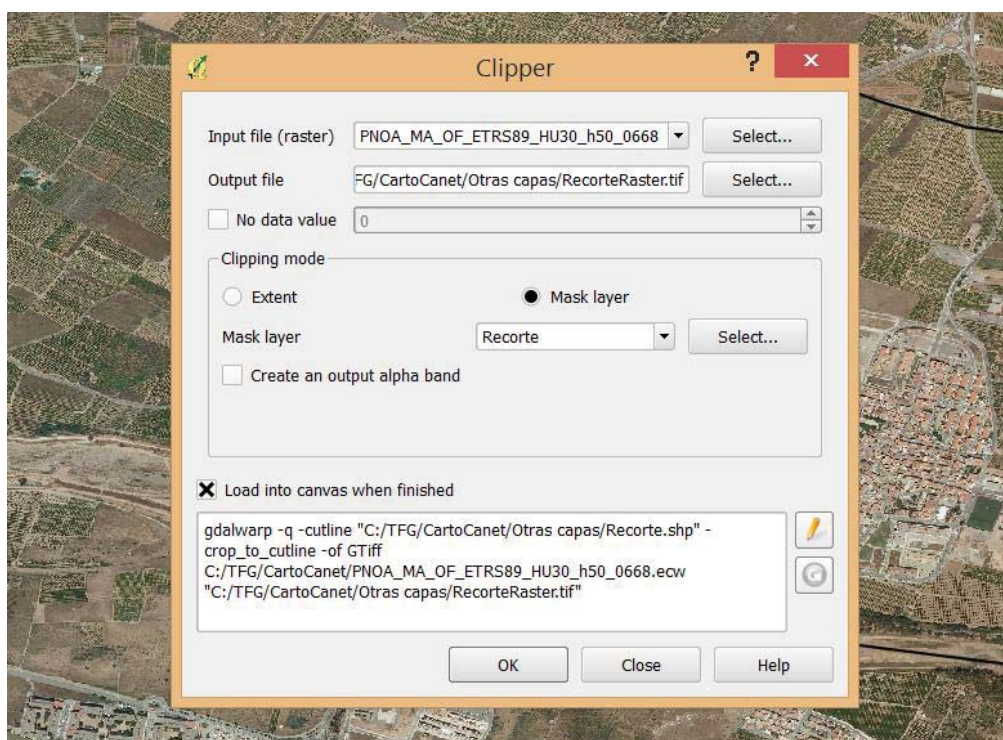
Clipper

?

Input file (raster) PNOA_MA_OF_ETRS89_HU30_h50_0668

Select...

Output file FG/CartoCanet/Otras capas/RecorteRaster.tif

Select...

No data value 0

Clipping mode

Extent

Mask layer

Mask layer Recorte

Select...

Create an output alpha band

Load into canvas when finished

gdalwarp -q -cutline "C:/TFG/CartoCanet/Otras capas/Recorte.shp" -crop_to_cutline -of GTiff C:/TFG/CartoCanet/PNOA_MA_OF_ETRS89_HU30_h50_0668.ecw "C:/TFG/CartoCanet/Otras capas/RecorteRaster.tif"

OK

Close

Help